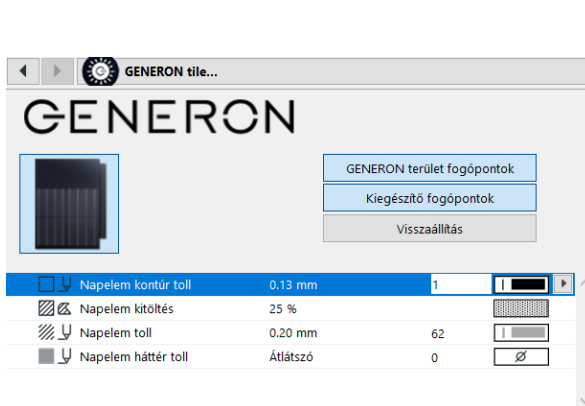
GENERON tile...

GENERON

GENERON terület fogópontok

Kiegészítő fogópontok

Visszaállítás

| | | | |
|---|---|---|---|
| Napelem kontúr toll | 0.13 mm | 1 | |
| Napelem kitöltés | 25 % | | |
| Napelem toll | 0.20 mm | 62 | |
| Napelem háttér toll | Átlátszó | 0 | Ø |